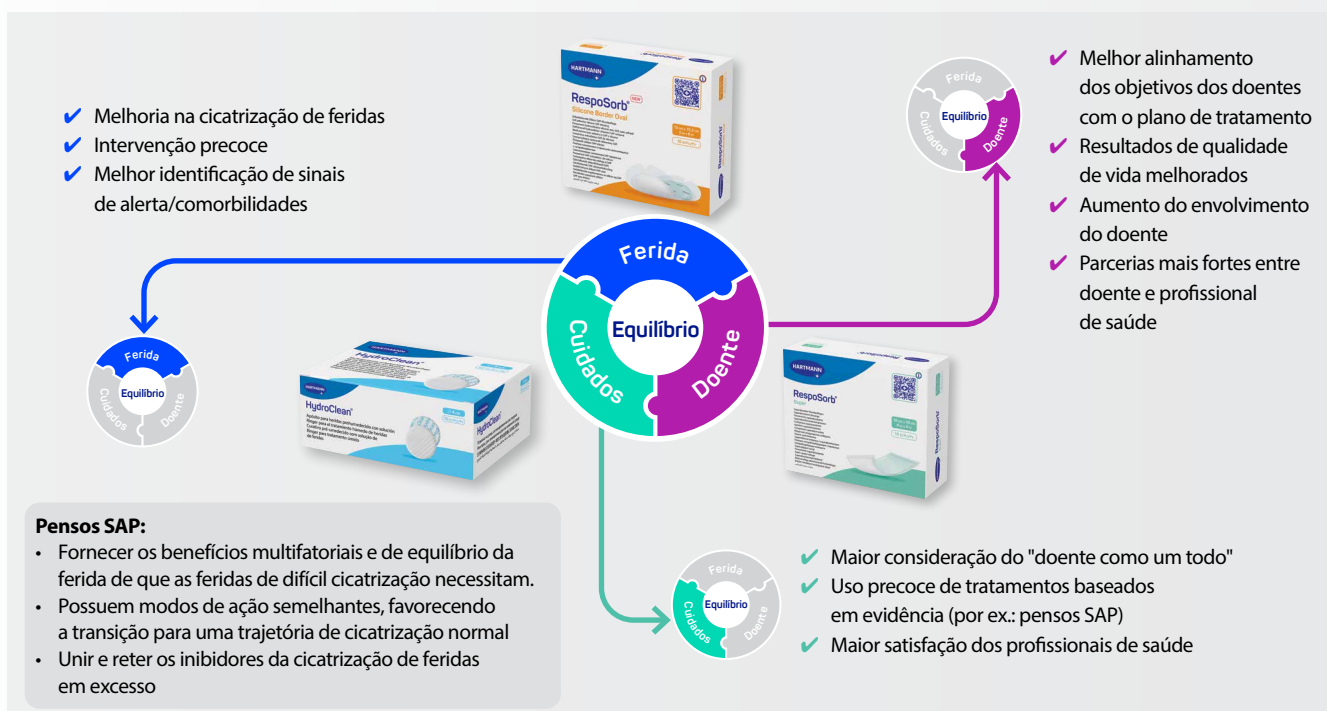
✔ Melhoria na cicatrização de feridas
✔ Intervenção precoce
✔ Melhor identificação de sinais de alerta/comorbilidades

HARTMANN
RespoSorb® NEW
Silicone Border Oval

Ferida
Equilíbrio
Cuidados
Doente

✔ Melhor alinhamento dos objetivos dos doentes com o plano de tratamento
✔ Resultados de qualidade de vida melhorados
✔ Aumento do envolvimento do doente
✔ Parcerias mais fortes entre doente e profissional de saúde

Ferida
Equilíbrio
Cuidados
Doente

Ferida
Equilíbrio
Cuidados
Doente

HARTMANN
HydroClean®

HARTMANN
RespoSorb®
Super

Pensos SAP:
• Fornecer os benefícios multifatoriais e de equilíbrio da ferida de que as feridas de difícil cicatrização necessitam.
• Possuem modos de ação semelhantes, favorecendo a transição para uma trajetória de cicatrização normal
• Unir e reter os inibidores da cicatrização de feridas em excesso

Ferida
Equilíbrio
Cuidados
Doente

✔ Maior consideração do "doente como um todo"
✔ Uso precoce de tratamentos baseados em evidência (por ex.: pensos SAP)
✔ Maior satisfação dos profissionais de saúde